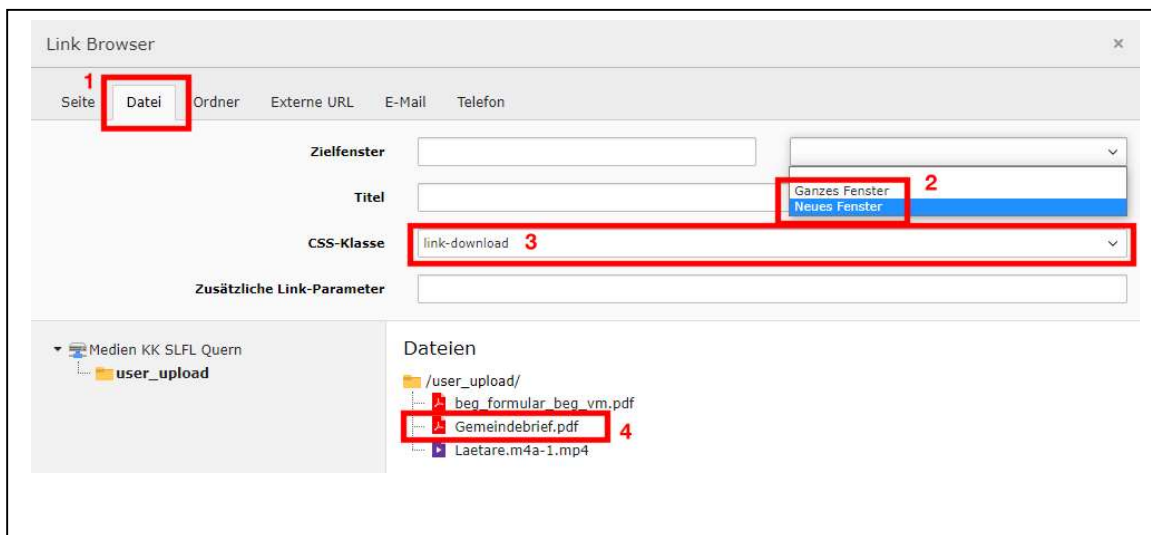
Link Browser

×

1

Seite Datei Ordner Externe URL E-Mail Telefon

Zielfenster

Ganzes Fenster
Neues Fenster

2

Titel

CSS-Klasse

link-download

3

Zusätzliche Link-Parameter

Medien KK SLFL Quern
user_upload

Dateien

/user_upload/
beg_formular_beg_vm.pdf
Gemeindebrief.pdf
4
Laetare.m4a-1.mp4